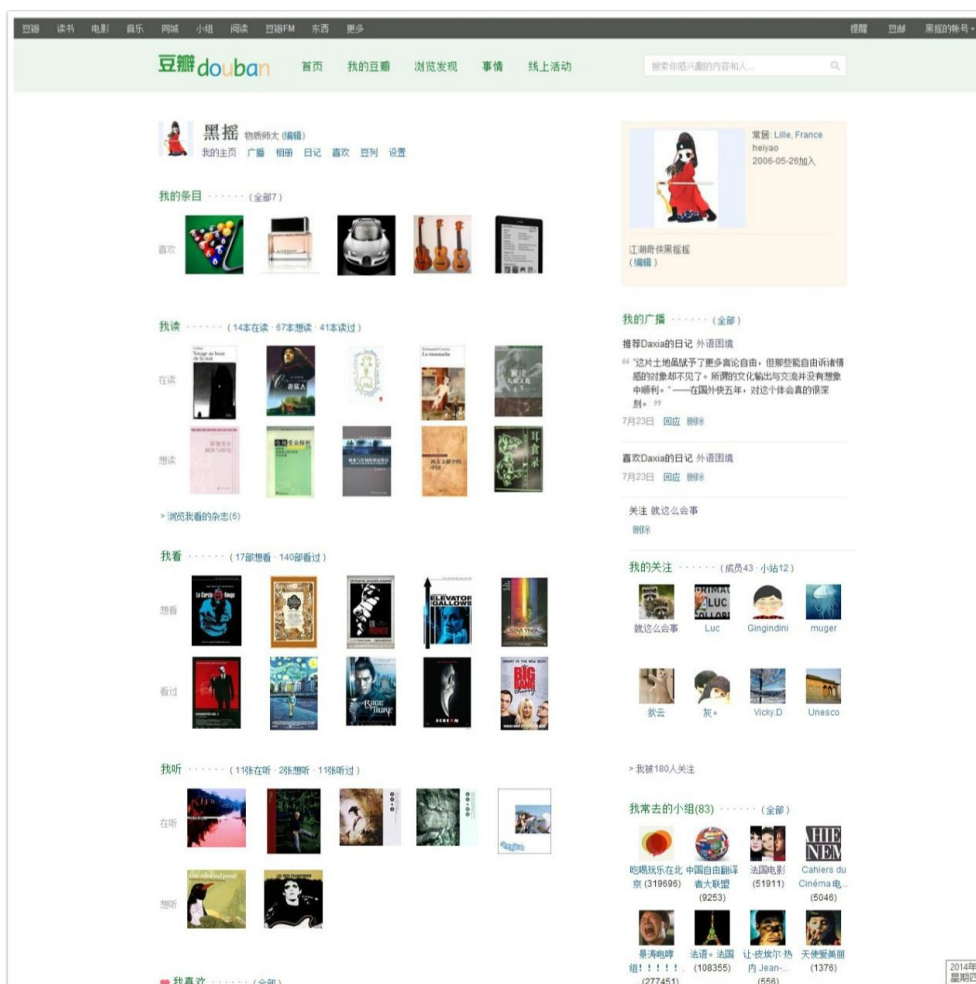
豆瓣 读书 电影 音乐 同城 小组 阅读 豆瓣FM 东西 更多

提醒 豆邮 黑摇的帐号

豆瓣douban 首页 我的豆瓣 浏览发现 事情 线上活动

搜索你感兴趣的内容和人...

黑摇 物质师太 (编辑)
我的主页 广播 相册 日记 喜欢 豆列 设置

我的条目 · · · · · · (全部7)

喜欢

我读 · · · · · · (14本在读 · 67本想读 · 41本读过)

在读

想读

> 浏览我看的杂志(6)

我看 · · · · · · (17部想看 · 140部看过)

想看

看过

我听 · · · · · · (11张在听 · 2张想听 · 11张听过)

在听

想听

我喜欢 · · · · · · (全部)

常居: Lille, France
heiyao
2006-05-26加入

江湖奇侠黑摇摇
(编辑)

我的广播 · · · · · · (全部)

推荐Daxia的日记 外语困境
“这片土地虽赋予了更多言论自由，但那些能自由诉诸情感的对象却不见了。所谓的文化输出与交流并没有想象中顺利。”——在国外快五年，对这个体会真的很深刻。
7月23日 回应 删除

喜欢Daxia的日记 外语困境
7月23日 回应 删除

关注 就这么会事
删除

我的关注 · · · · · · (成员43 · 小站12)

就这么会事 Luc Gingindini muger

欲云 灰。 Vicky.D Unesco

> 我被180人关注

我常去的小组(83) · · · · · · (全部)

吃喝玩乐在北京 (319696)
中国自由翻译者大联盟 (9253)
法国电影 (51911)
Cahiers du Cinéma电... (5046)
暴满咆哮组！！！！. (277451)
法语。法国 (108355)
让-皮埃尔·热内 Jean-... (556)
天使爱美丽 (1376)

2014年
星期